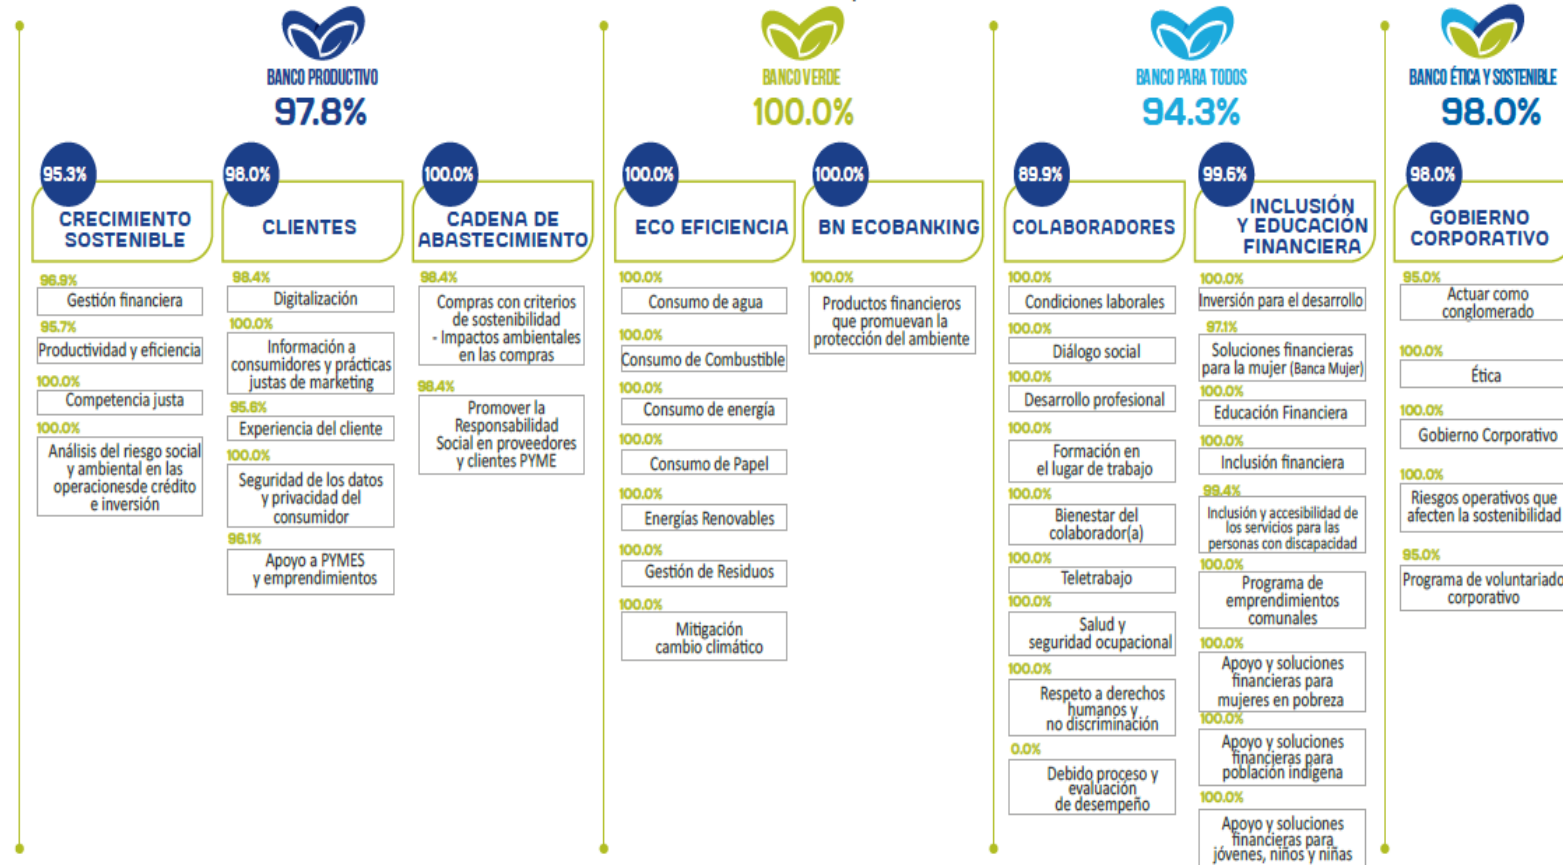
BANCO PRODUCTIVO
97.8%

95.3%
CRECIMIENTO SOSTENIBLE

96.9%
Gestión financiera
95.7%
Productividad y eficiencia
100.0%
Competencia justa
100.0%
Análisis del riesgo social y ambiental en las operacionesde crédito e inversión

98.0%
CLIENTES

98.4%
Digitalización
100.0%
Información a consumidores y prácticas justas de marketing
95.6%
Experiencia del cliente
100.0%
Seguridad de los datos y privacidad del consumidor
96.1%
Apoyo a PYMES y emprendimientos

100.0%
CADENA DE ABASTECIMIENTO

98.4%
Compras con criterios de sostenibilidad - Impactos ambientales en las compras
98.4%
Promover la Responsabilidad Social en proveedores y clientes PYME

BANCO VERDE
100.0%

100.0%
ECO EFICIENCIA

100.0%
Consumo de agua
100.0%
Consumo de Combustible
100.0%
Consumo de energía
100.0%
Consumo de Papel
100.0%
Energías Renovables
100.0%
Gestión de Residuos
100.0%
Mitigación cambio climático

100.0%
BN ECOBANKING

100.0%
Productos financieros que promuevan la protección del ambiente

BANCO PARA TODOS
94.3%

89.9%
COLABORADORES

100.0%
Condiciones laborales
100.0%
Diálogo social
100.0%
Desarrollo profesional
100.0%
Formación en el lugar de trabajo
100.0%
Bienestar del colaborador(a)
100.0%
Teletrabajo
100.0%
Salud y seguridad ocupacional
100.0%
Respeto a derechos humanos y no discriminación
0.0%
Debido proceso y evaluación de desempeño

99.6%
INCLUSIÓN Y EDUCACIÓN FINANCIERA

100.0%
Inversión para el desarrollo
97.1%
Soluciones financieras para la mujer (Banca Mujer)
100.0%
Educación Financiera
100.0%
Inclusión financiera
99.4%
Inclusión y accesibilidad de los servicios para las personas con discapacidad
100.0%
Programa de emprendimientos comunales
100.0%
Apoyo y soluciones financieras para mujeres en pobreza
100.0%
Apoyo y soluciones financieras para población indígena
100.0%
Apoyo y soluciones financieras para jóvenes, niños y niñas

BANCO ÉTICA Y SOSTENIBLE
98.0%

98.0%
GOBIERNO CORPORATIVO

95.0%
Actuar como conglomerado
100.0%
Ética
100.0%
Gobierno Corporativo
100.0%
Riesgos operativos que afecten la sostenibilidad
95.0%
Programa de voluntariado corporativo